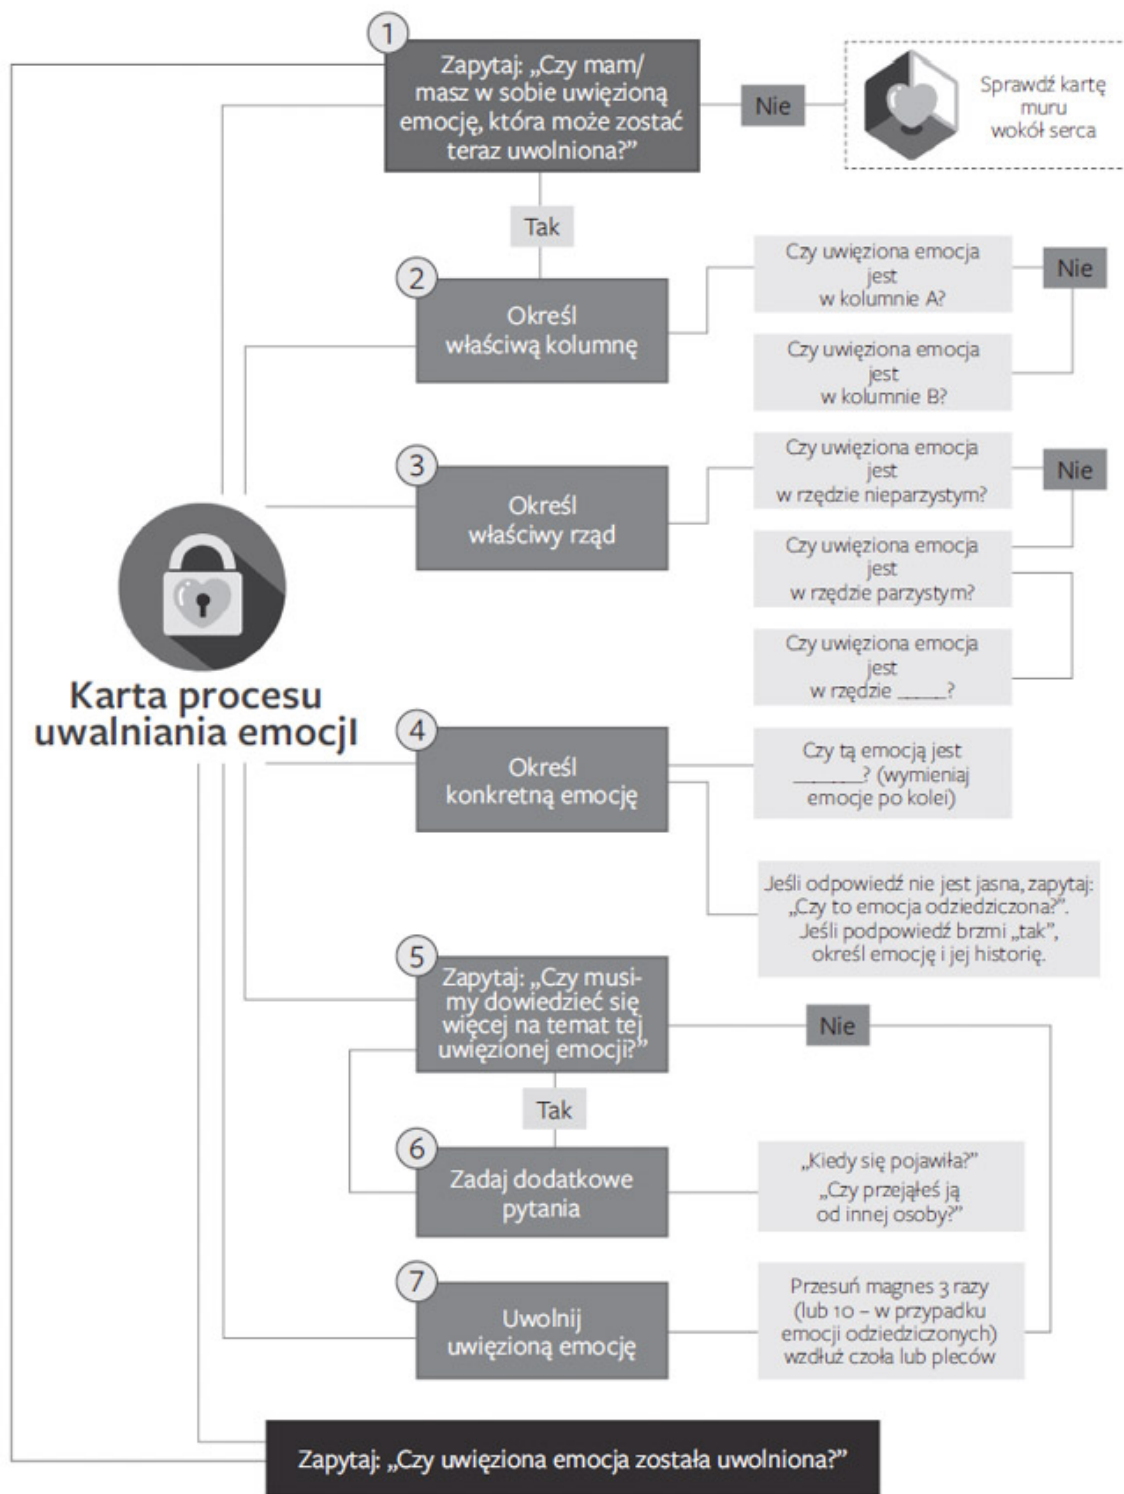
Karta procesu uwalniania emocjI

1
Zapytaj: „Czy mam/ masz w sobie uwięzioną emocję, która może zostać teraz uwolniona?"

Nie

Sprawdź kartę muru wokół serca

Tak

2
Określ właściwą kolumnę

Czy uwięziona emocja jest w kolumnie A?

Nie

Czy uwięziona emocja jest w kolumnie B?

3
Określ właściwy rząd

Czy uwięziona emocja jest w rzędzie nieparzystym?

Nie

Czy uwięziona emocja jest w rzędzie parzystym?

Czy uwięziona emocja jest w rzędzie _____?

4
Określ konkretną emocję

Czy tą emocją jest _______? (wymieniaj emocje po kolei)

Jeśli odpowiedź nie jest jasna, zapytaj: „Czy to emocja odziedziczona?". Jeśli podpowiedź brzmi „tak", określ emocję i jej historię.

5
Zapytaj: „Czy musimy dowiedzieć się więcej na temat tej uwięzionej emocji?"

Nie

Tak

6
Zadaj dodatkowe pytania

„Kiedy się pojawiła?" „Czy przejąłeś ją od innej osoby?"

7
Uwolnij uwięzioną emocję

Przesuń magnes 3 razy (lub 10 – w przypadku emocji odziedziczonych) wzdłuż czoła lub pleców

Zapytaj: „Czy uwięziona emocja została uwolniona?"